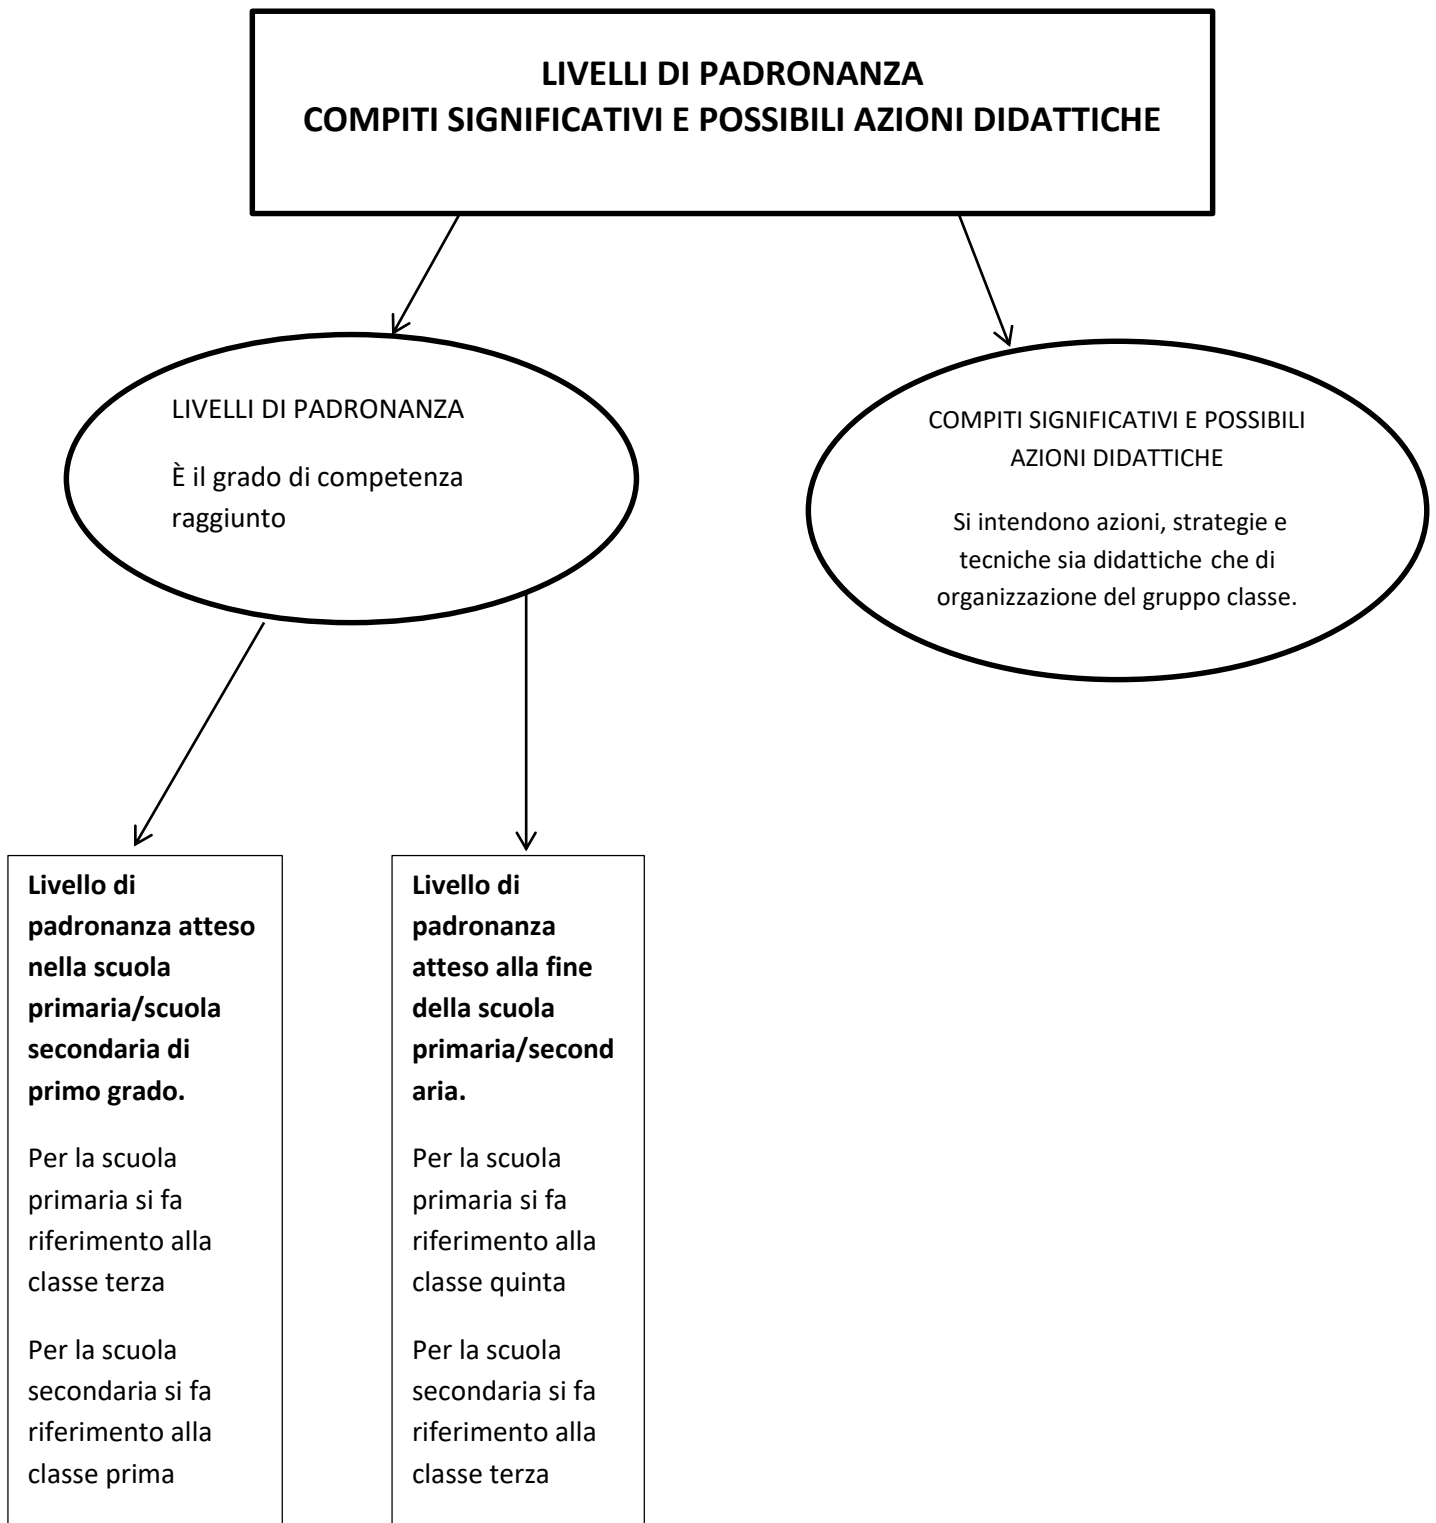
LIVELLI DI PADRONANZA
COMPITI SIGNIFICATIVI E POSSIBILI AZIONI DIDATTICHE

LIVELLI DI PADRONANZA

È il grado di competenza raggiunto

COMPITI SIGNIFICATIVI E POSSIBILI AZIONI DIDATTICHE

Si intendono azioni, strategie e tecniche sia didattiche che di organizzazione del gruppo classe.

**Livello di padronanza atteso nella scuola primaria/scuola secondaria di primo grado.**

Per la scuola primaria si fa riferimento alla classe terza

Per la scuola secondaria si fa riferimento alla classe prima

**Livello di padronanza atteso alla fine della scuola primaria/secondaria.**

Per la scuola primaria si fa riferimento alla classe quinta

Per la scuola secondaria si fa riferimento alla classe terza